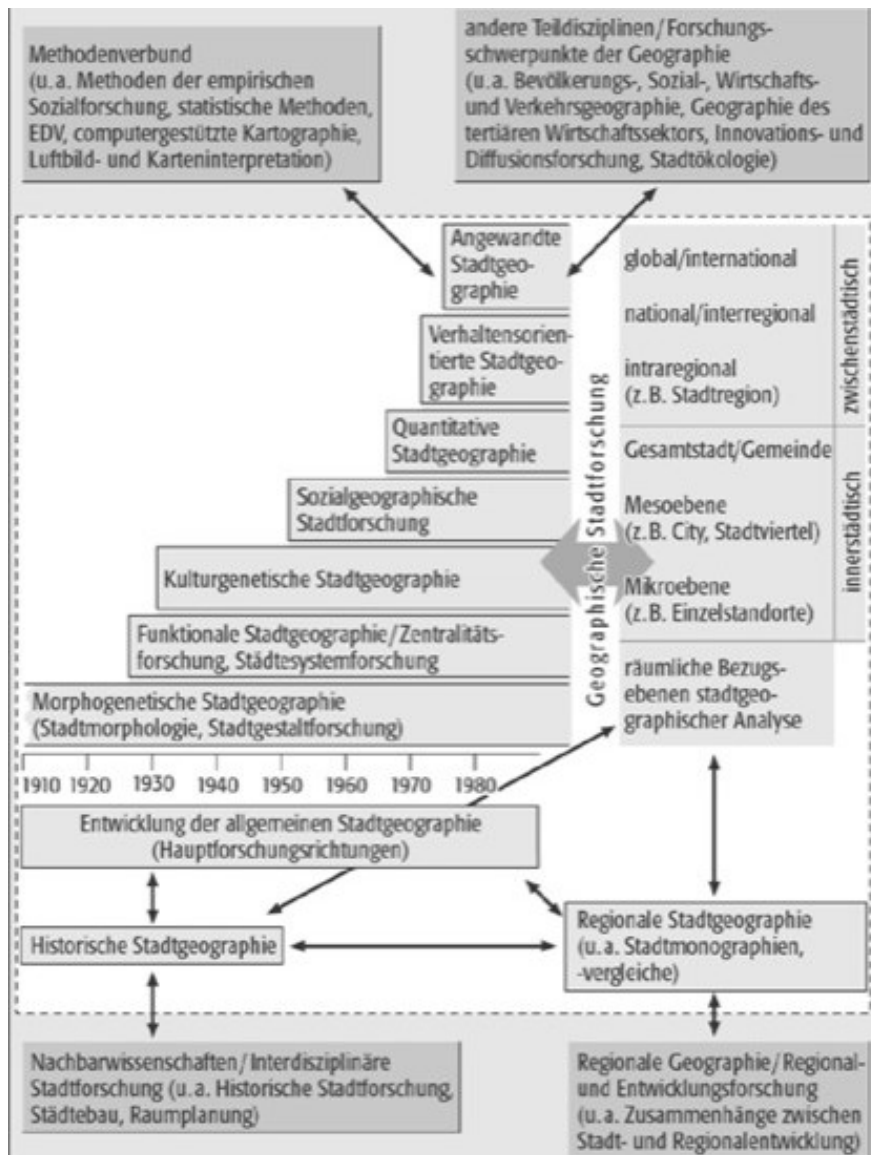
Methodenverbund (u. a. Methoden der empirischen Sozialforschung, statistische Methoden, EDV, computergestützte Kartographie, Luftbild- und Karteninterpretation)

andere Teildisziplinen/Forschungsschwerpunkte der Geographie (u. a. Bevölkerungs-, Sozial-, Wirtschafts- und Verkehrsgeographie, Geographie des tertiären Wirtschaftssektors, Innovations- und Diffusionsforschung, Stadtökologie)

Angewandte Stadtgeographie

Verhaltensorientierte Stadtgeographie

Quantitative Stadtgeographie

Sozialgeographische Stadtforschung

Kulturgenetische Stadtgeographie

Funktionale Stadtgeographie/Zentralitätsforschung, Städtesystemforschung

Morphogenetische Stadtgeographie (Stadtmorphologie, Stadtgestaltforschung)

Geographische Stadtforschung

global/international

national/interregional

intraregional (z. B. Stadtregion)

zwischenstädtisch

Gesamtstadt/Gemeinde

Mesoebene (z. B. City, Stadtviertel)

Mikroebene (z. B. Einzelstandorte)

innerstädtisch

räumliche Bezugsebenen stadtgeographischer Analyse

1910 1920 1930 1940 1950 1960 1970 1980

Entwicklung der allgemeinen Stadtgeographie (Hauptforschungsrichtungen)

Historische Stadtgeographie

Regionale Stadtgeographie (u. a. Stadtmonographien, -vergleiche)

Nachbarwissenschaften/Interdisziplinäre Stadtforschung (u. a. Historische Stadtforschung, Städtebau, Raumplanung)

Regionale Geographie/Regional- und Entwicklungsforschung (u. a. Zusammenhänge zwischen Stadt- und Regionalentwicklung)